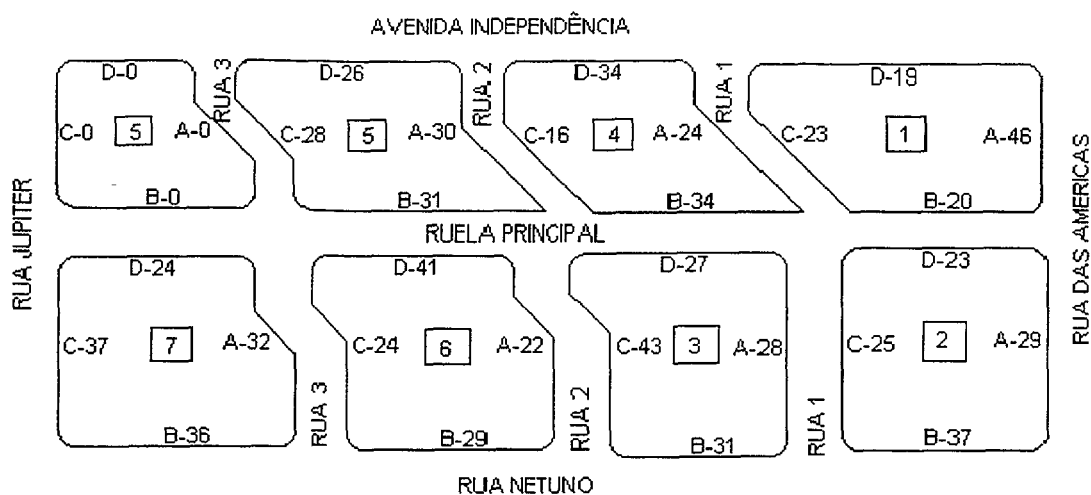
AVENIDA INDEPENDÊNCIA

D-0
C-0
5
A-0
B-0

RUA 3

D-26
C-28
5
A-30
B-31

RUA 2

D-34
C-16
4
A-24
B-34

RUA 1

D-19
C-23
1
A-46
B-20

RUELA PRINCIPAL

RUA JUPITER

D-24
C-37
7
A-32
B-36

RUA 3

D-41
C-24
6
A-22
B-29

RUA 2

D-27
C-43
3
A-28
B-31

RUA 1

D-23
C-25
2
A-29
B-37

RUA DAS AMERICAS

RUA NETUNO